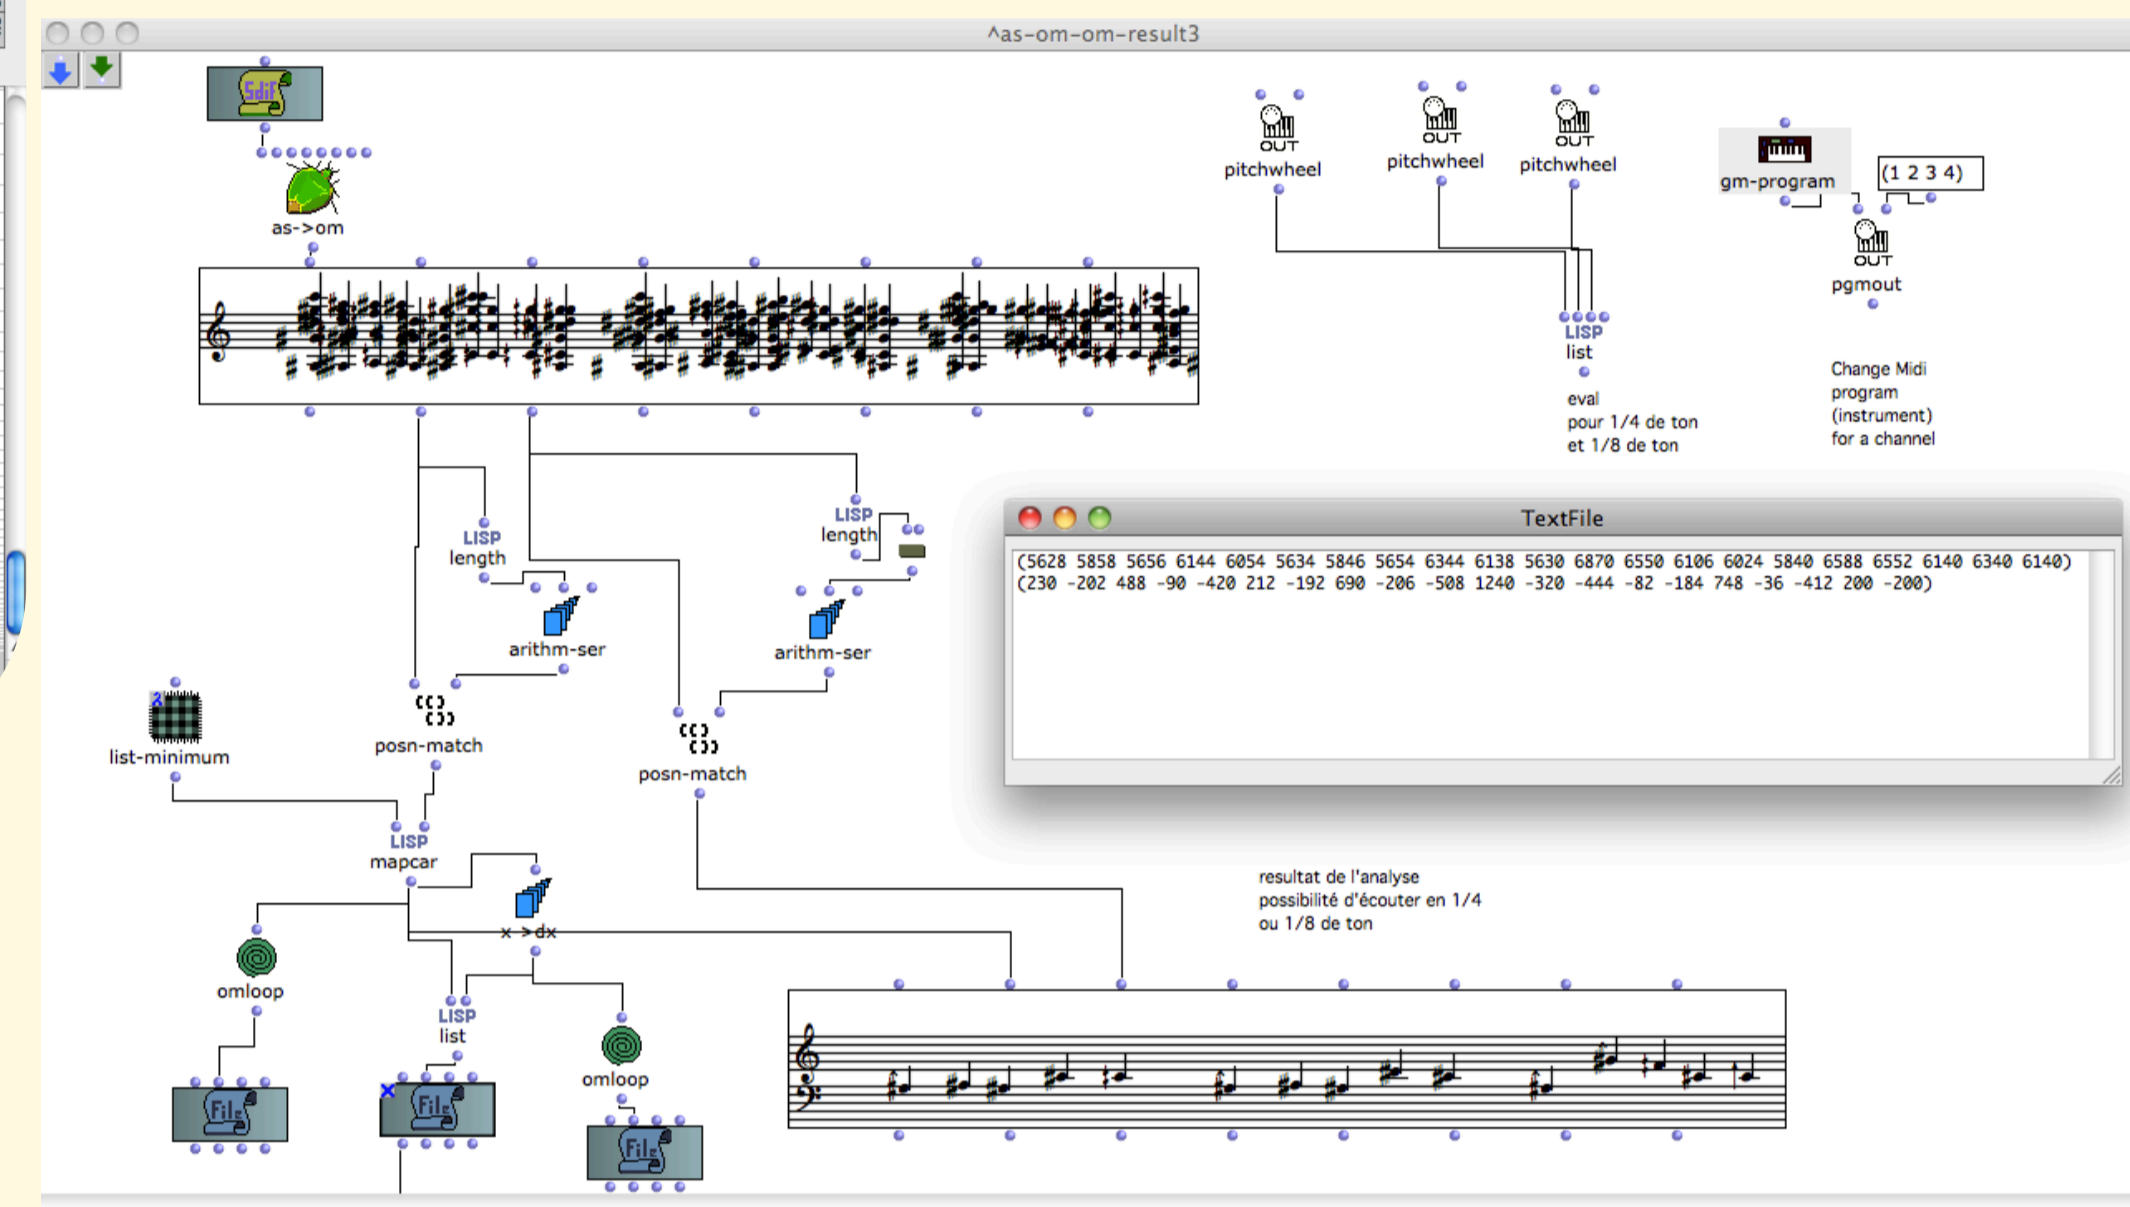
^as-om-om-result3

SdiF

as->om

OUT
pitchwheel

OUT
pitchwheel

OUT
pitchwheel

gm-program

(1 2 3 4)

OUT
pgmout

LISP
list

eval
pour 1/4 de ton
et 1/8 de ton

Change Midi
program
(instrument)
for a channel

LISP
length

LISP
length

arithm-ser

arithm-ser

TextFile

(5628 5858 5656 6144 6054 5634 5846 5654 6344 6138 5630 6870 6550 6106 6024 5840 6588 6552 6140 6340 6140)
(230 -202 488 -90 -420 212 -192 690 -206 -508 1240 -320 -444 -82 -184 748 -36 -412 200 -200)

list-minimum

posn-match

posn-match

LISP
mapcar

x->dx

resultat de l'analyse
possibilité d'écouter en 1/4
ou 1/8 de ton

omloop

LISP
list

omloop

File

File

File